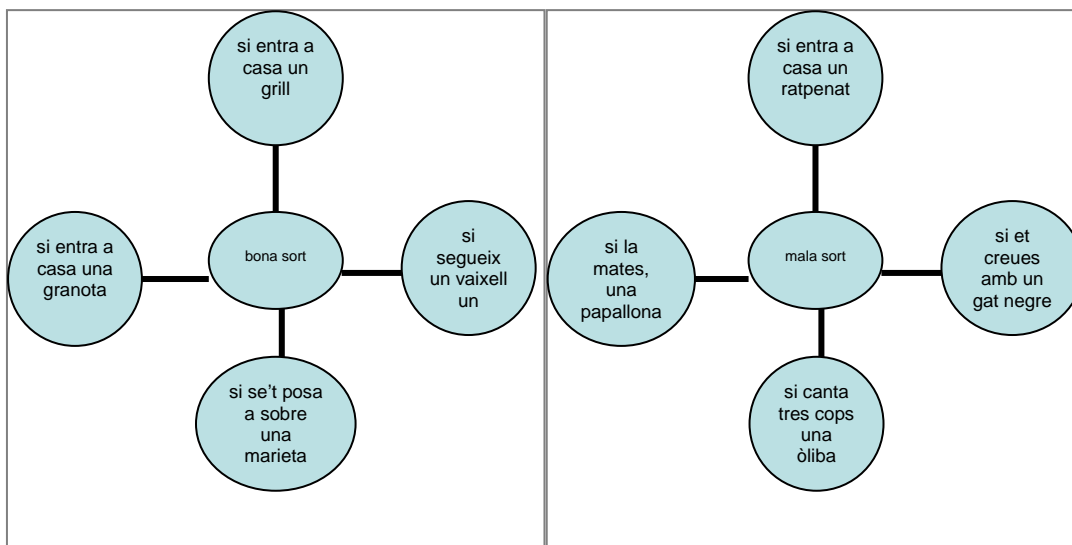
| | |
|---|---|
| si entra a casa un grill<br>si entra a casa una granota<br>bona sort<br>si segueix un vaixell un<br>si se't posa a sobre una marieta | si entra a casa un ratpenat<br>si la mates, una papallona<br>mala sort<br>si et creues amb un gat negre<br>si canta tres cops una òliba |